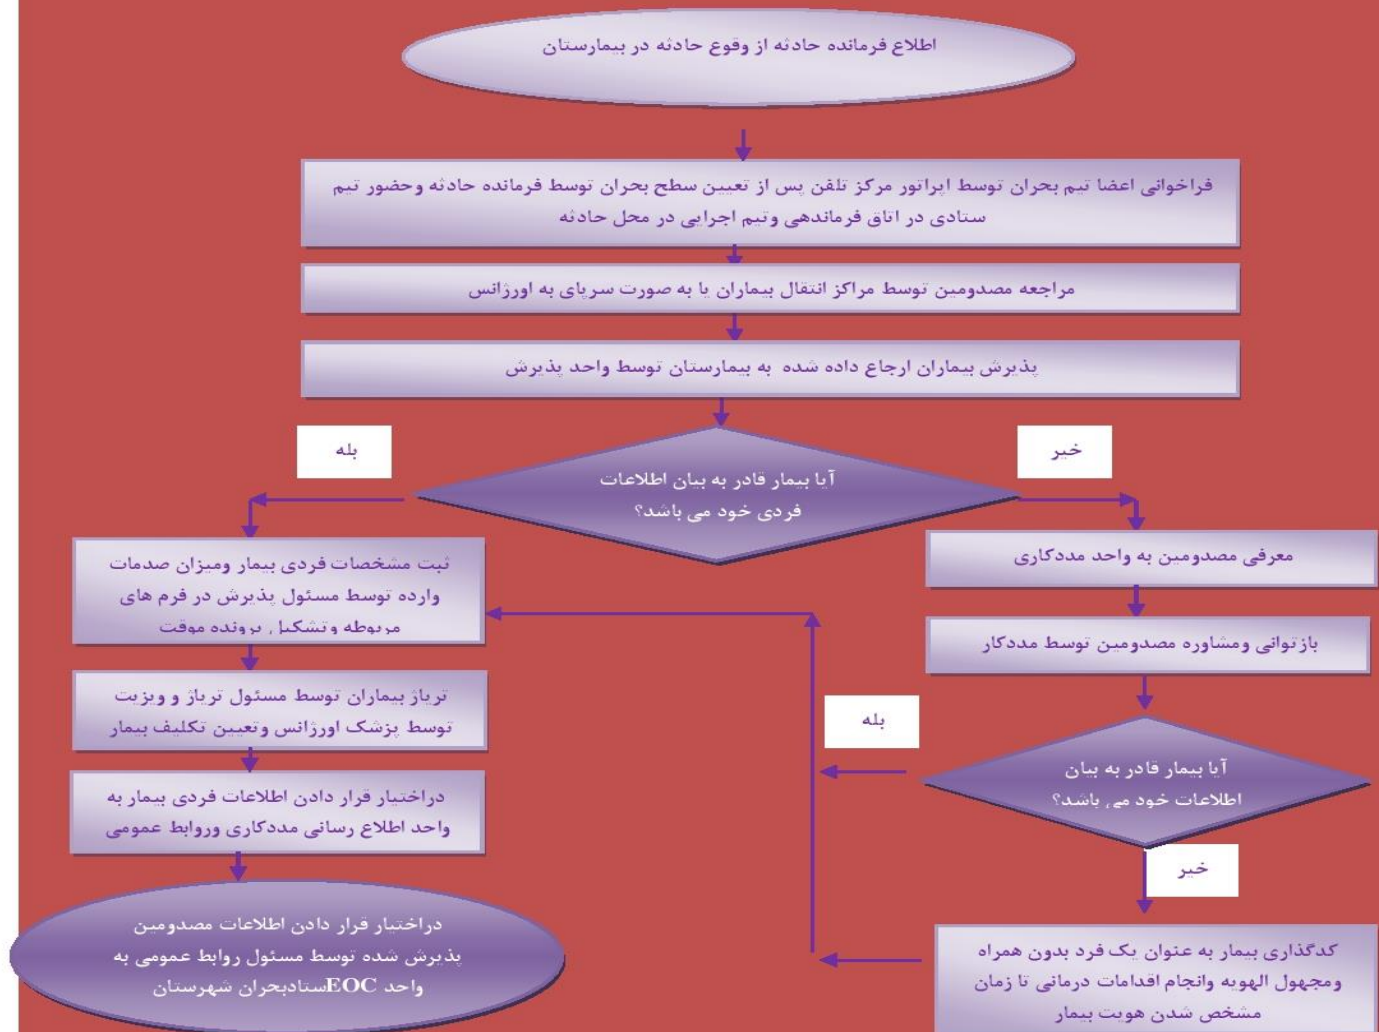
اطلاع فرمانده حادثه از وقوع حادثه در بیمارستان

فراخوانی اعضا تیم بحران توسط اپراتور مرکز تلفن پس از تعیین سطح بحران توسط فرمانده حادثه وحضور تیم ستادی در اتاق فرماندهی وتیم اجرایی در محل حادثه

مراجعه مصدومین توسط مراکز انتقال بیماران یا به صورت سرپای به اورژانس

پذیرش بیماران ارجاع داده شده به بیمارستان توسط واحد پذیرش

بله

خیر

آیا بیمار قادر به بیان اطلاعات فردی خود می باشد؟

ثبت مشخصات فردی بیمار ومیزان صدمات وارده توسط مسئول پذیرش در فرم های مربوطه وتشکیل پرونده موقت

معرفی مصدومین به واحد مددکاری

بازتوانی ومشاوره مصدومین توسط مددکار

تریاژ بیماران توسط مسئول تریاژ و ویزیت توسط پزشک اورژانس وتعیین تکلیف بیمار

بله

آیا بیمار قادر به بیان اطلاعات خود می باشد؟

دراختیار قرار دادن اطلاعات فردی بیمار به واحد اطلاع رسانی مددکاری وروابط عمومی

خیر

دراختیار قرار دادن اطلاعات مصدومین پذیرش شده توسط مسئول روابط عمومی به واحد EOCستادبحران شهرستان

کدگذاری بیمار به عنوان یک فرد بدون همراه ومجهول الهویه وانجام اقدامات درمانی تا زمان مشخص شدن هویت بیمار